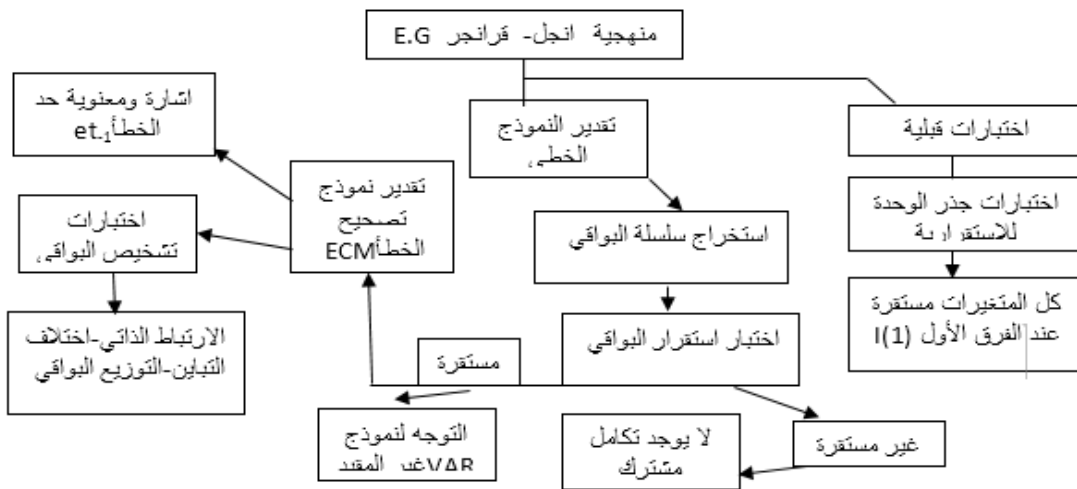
منهجية انجل- قرانجر E.G

اختبارات قبلية

اختبارات جذر الوحدة للاستقرار ية

كل المتغيرات مستقرة عند الفرق الأول I(1)

تقدير النموذج الخطي،

استخراج سلسلة البواقي

اختبار استقرار البواقي

مستقرة

غير مستقرة

لا يوجد تكامل مشترك

التوجه لنموذج VAR غير المقيد

تقدير نموذج تصحيح الخطأ ECM

اشارة ومعنوية حد الخطأ $et_{-1}$

اختبارات تشخيص البواقي،

الارتباط الذاتي-اختلاف التباين-التوزيع البواقي